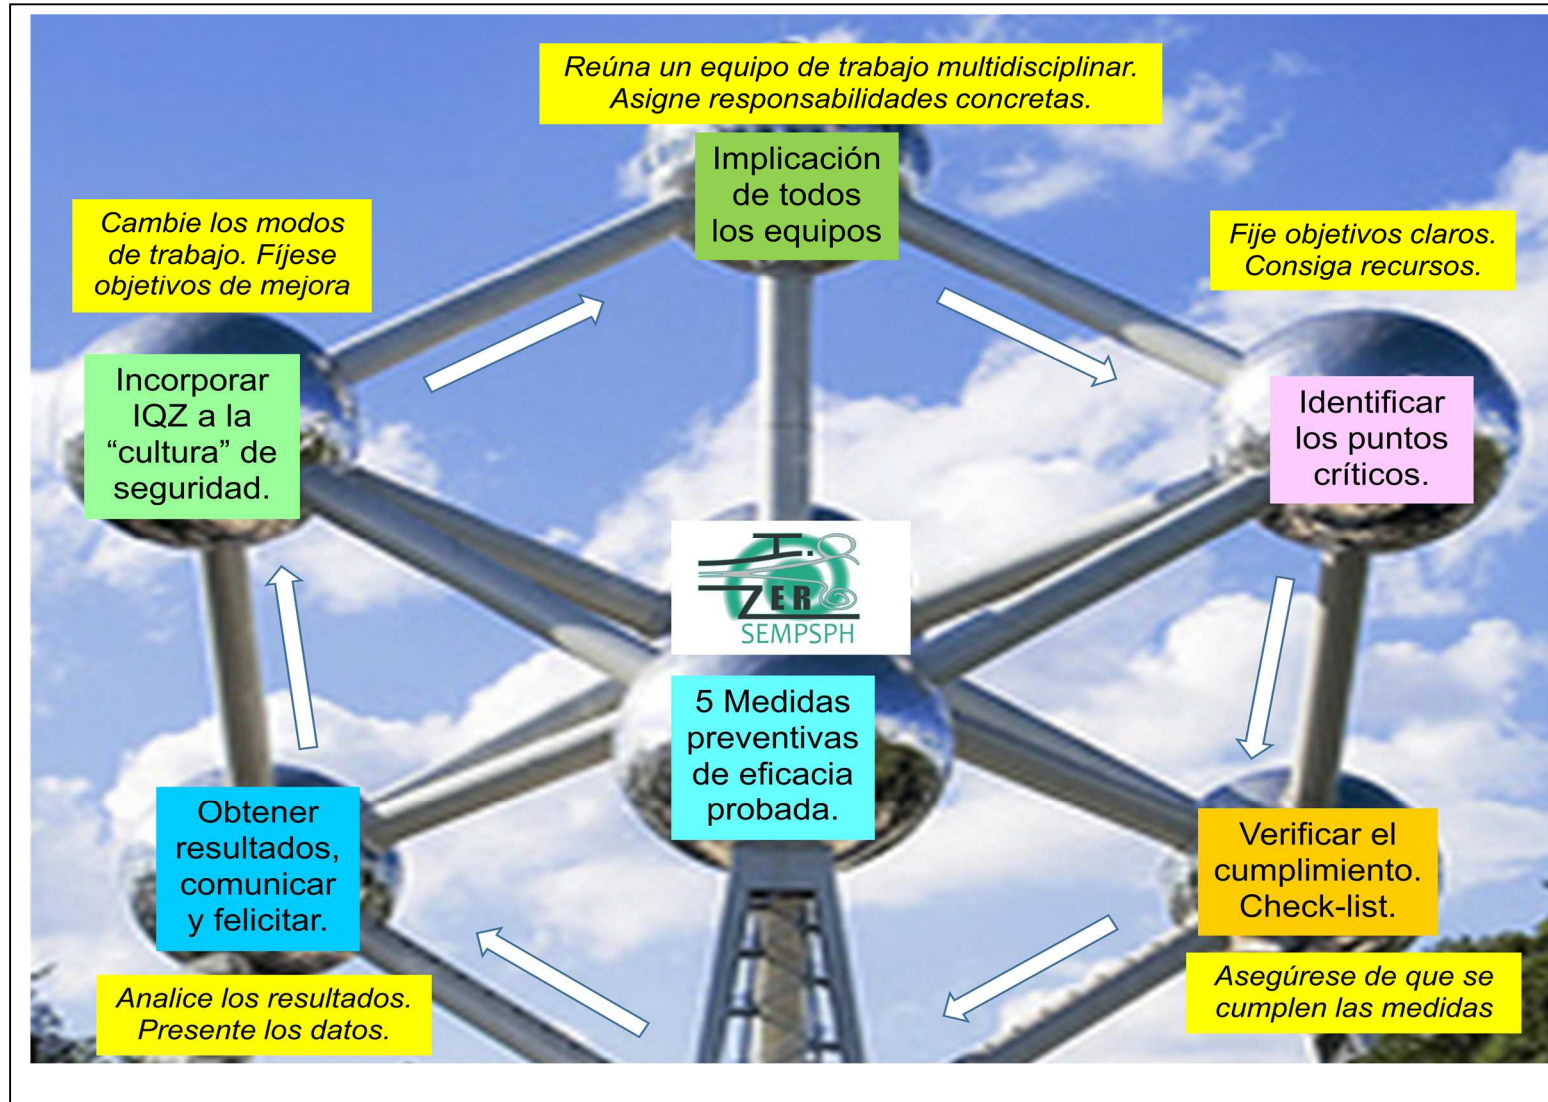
Reúna un equipo de trabajo multidisciplinar. Asigne responsabilidades concretas.

Implicación de todos los equipos

Cambie los modos de trabajo. Fíjese objetivos de mejora

Fije objetivos claros. Consiga recursos.

Incorporar IQZ a la "cultura" de seguridad.

Identificar los puntos críticos.

I. ZERO SEMPSPH

5 Medidas preventivas de eficacia probada.

Obtener resultados, comunicar y felicitar.

Verificar el cumplimiento. Check-list.

Analice los resultados. Presente los datos.

Asegúrese de que se cumplen las medidas